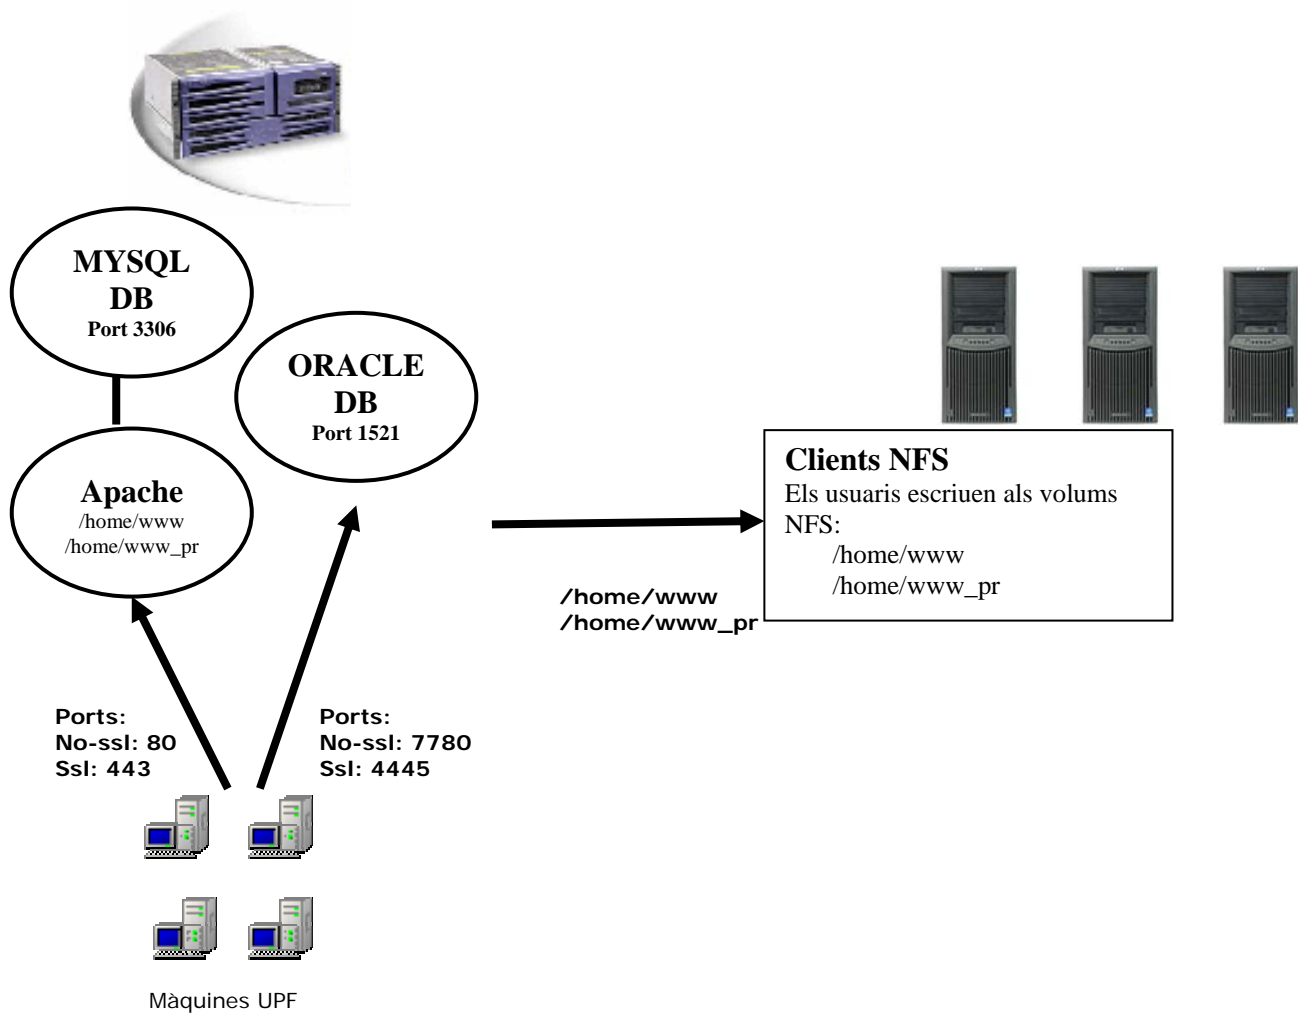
MYSQL
DB
Port 3306

ORACLE
DB
Port 1521

Apache
/home/www
/home/www_pr

Clients NFS
Els usuaris escriuen als volums NFS:
/home/www
/home/www_pr

/home/www
/home/www_pr

Ports:
No-ssl: 80
Ssl: 443

Ports:
No-ssl: 7780
Ssl: 4445

Màquines UPF